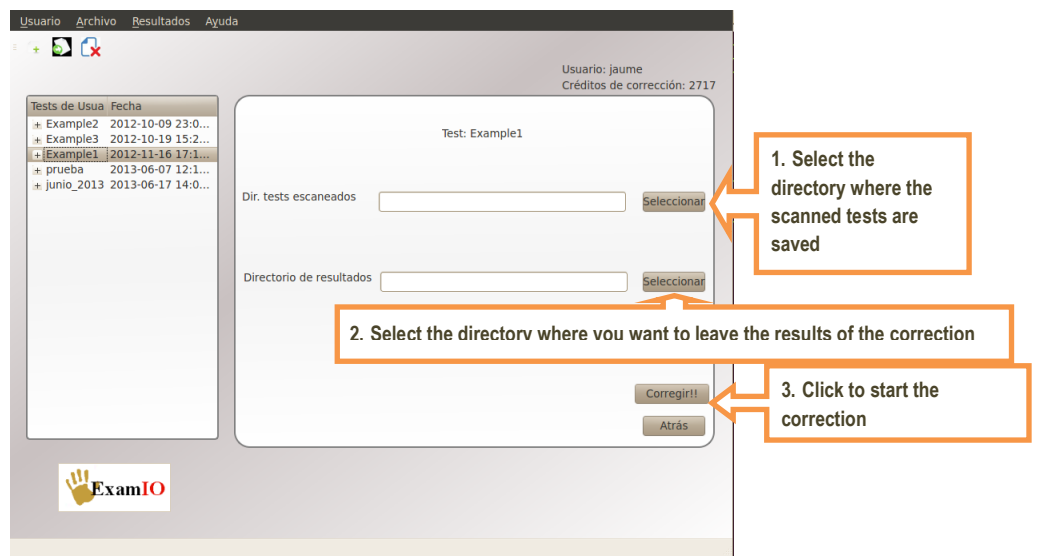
Usuario Archivo Resultados Ayuda

Usuario: jaume
Créditos de corrección: 2717

| Tests de Usua | Fecha |
|---|---|
| Example2 | 2012-10-09 23:0... |
| Example3 | 2012-10-19 15:2... |
| Example1 | 2012-11-16 17:1... |
| prueba | 2013-06-07 12:1... |
| junio_2013 | 2013-06-17 14:0... |

Test: Example1

Dir. tests escaneados

Seleccionar

1. Select the directory where the scanned tests are saved

Directorio de resultados

Seleccionar

2. Select the directory where you want to leave the results of the correction

Corregir!!

3. Click to start the correction

Atrás

ExamIO